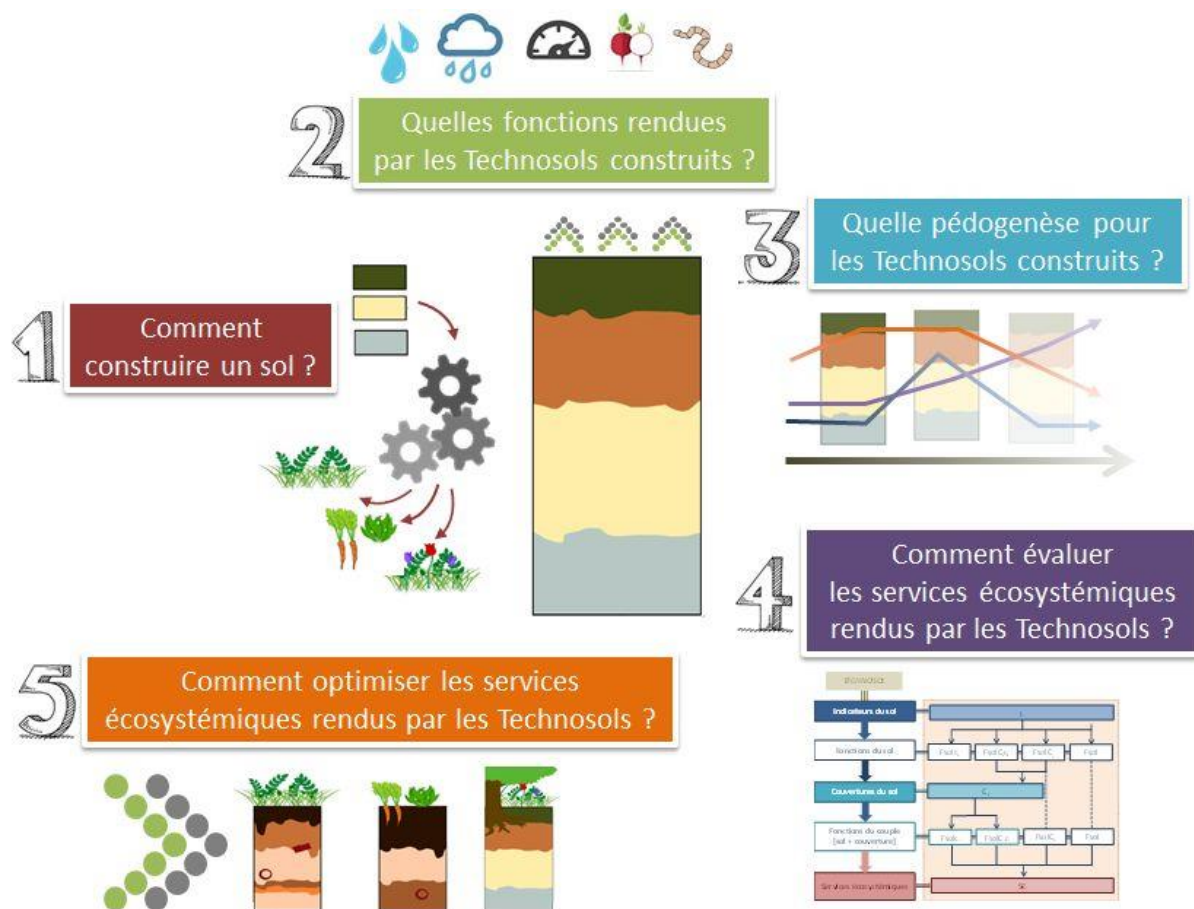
2 Quelles fonctions rendues par les Technosols construits ?

3 Quelle pédogenèse pour les Technosols construits ?

1 Comment construire un sol ?

4 Comment évaluer les services écosystémiques rendus par les Technosols ?

5 Comment optimiser les services écosystémiques rendus par les Technosols ?

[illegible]

Indicateurs du sol

Fonctions du sol

Couvertures du sol

Fonctions du couple (sol + couverture)

Services écosystémiques

$I_i$

$F_{sol,1}$ $F_{sol/C_1}$ $F_{sol/C}$ $F_{sol}$

$C_i$

$F_{sol,1}$ $F_{sol/C_2}$ $F_{sol/C}$ $F_{sol}$

$S_i$